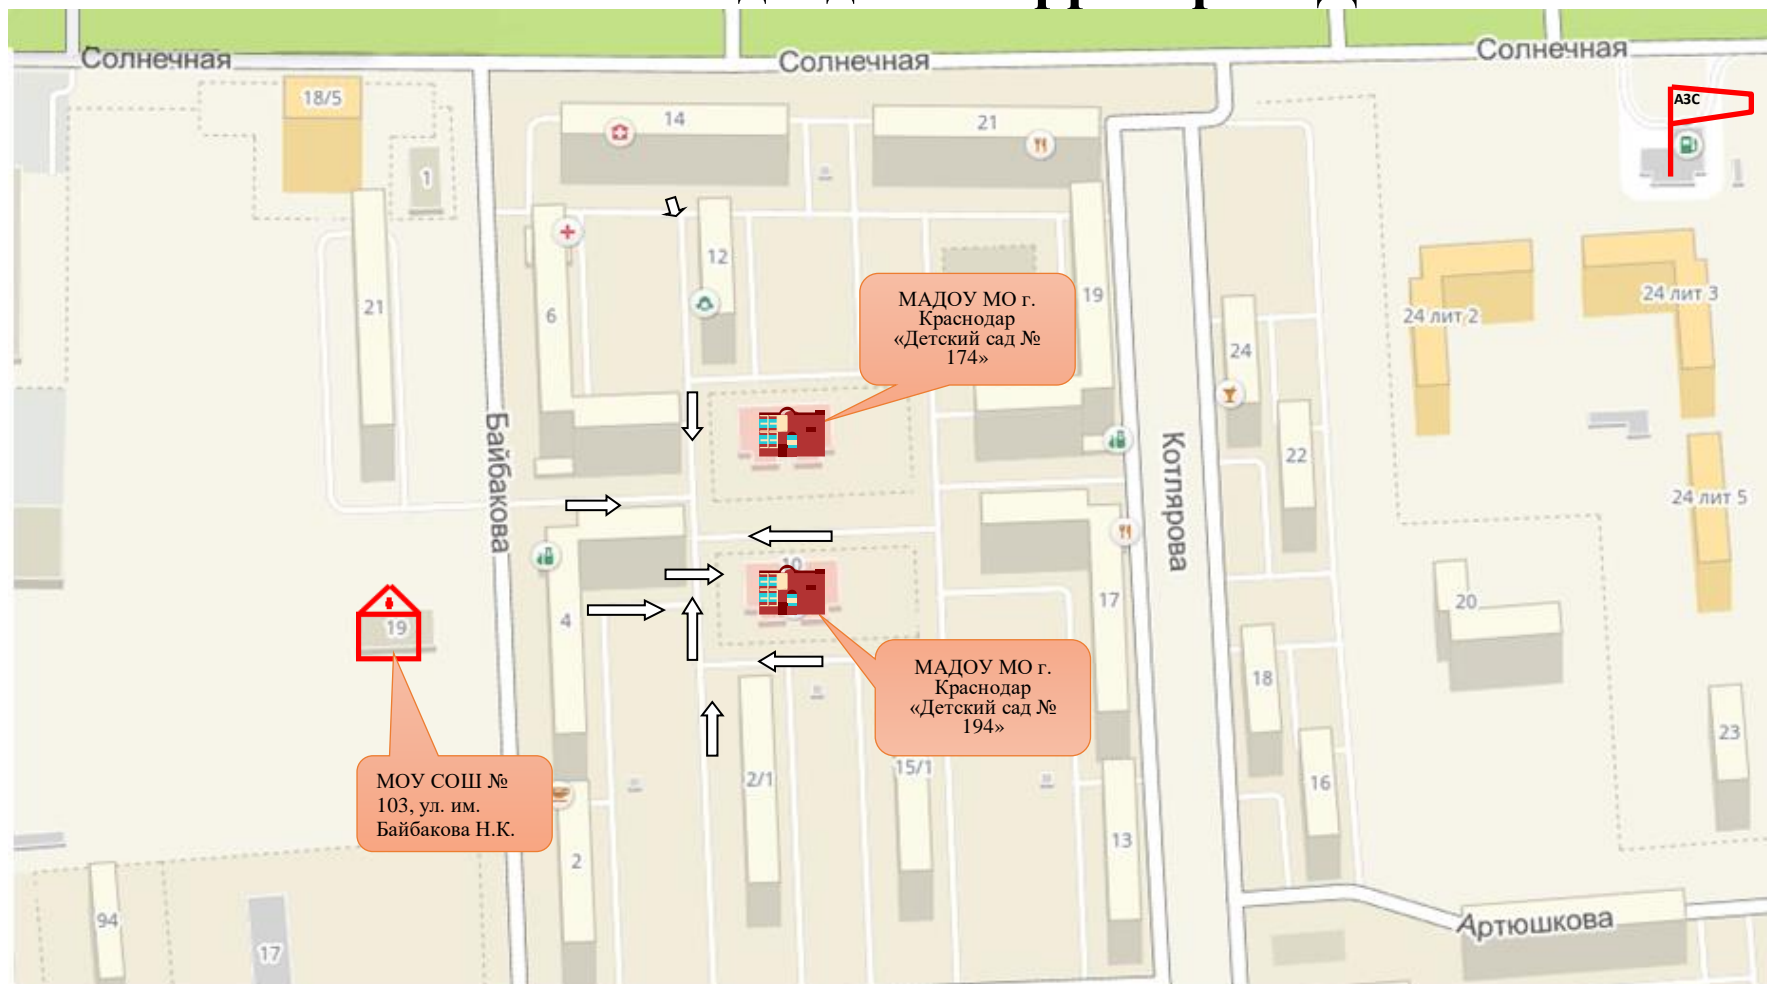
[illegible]

Солнечная
Солнечная
Солнечная
АЗС
18/5
1
14
21
12
6
21
19
МАДОУ МО г. Краснодар «Детский сад № 174»
24
24 лит 2
24 лит 3
24 лит 5
22
Байбакова
Котлярова
10
4
19
17
МАДОУ МО г. Краснодар «Детский сад № 194»
20
18
16
23
2/1
15/1
13
МОУ СОШ № 103, ул. им. Байбакова Н.К.
2
94
17
Артюшкова